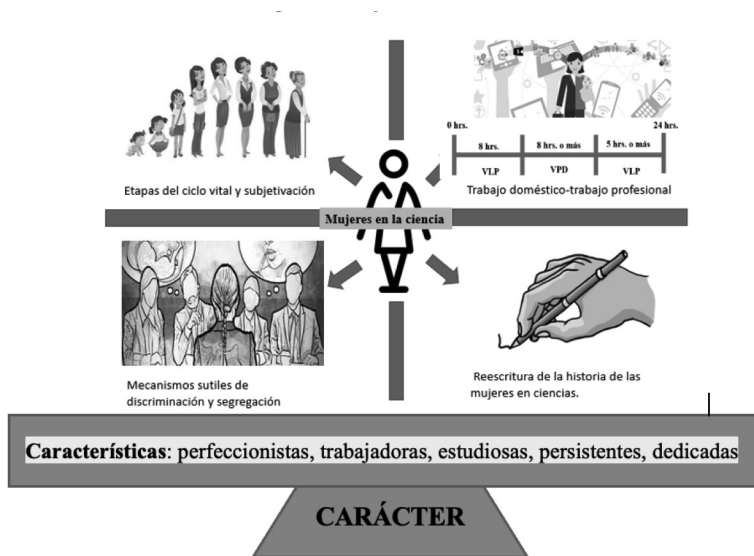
Etapas del ciclo vital y subjetivación

0 hrs.

24 hrs.

8 hrs.

8 hrs. o más

5 hrs. o más

VLP

VPD

VLP

Trabajo doméstico-trabajo profesional

Mujeres en la ciencia

Mecanismos sutiles de discriminación y segregación

Reescritura de la historia de las mujeres en ciencias.

**Características**: perfeccionistas, trabajadoras, estudiosas, persistentes, dedicadas

CARÁCTER